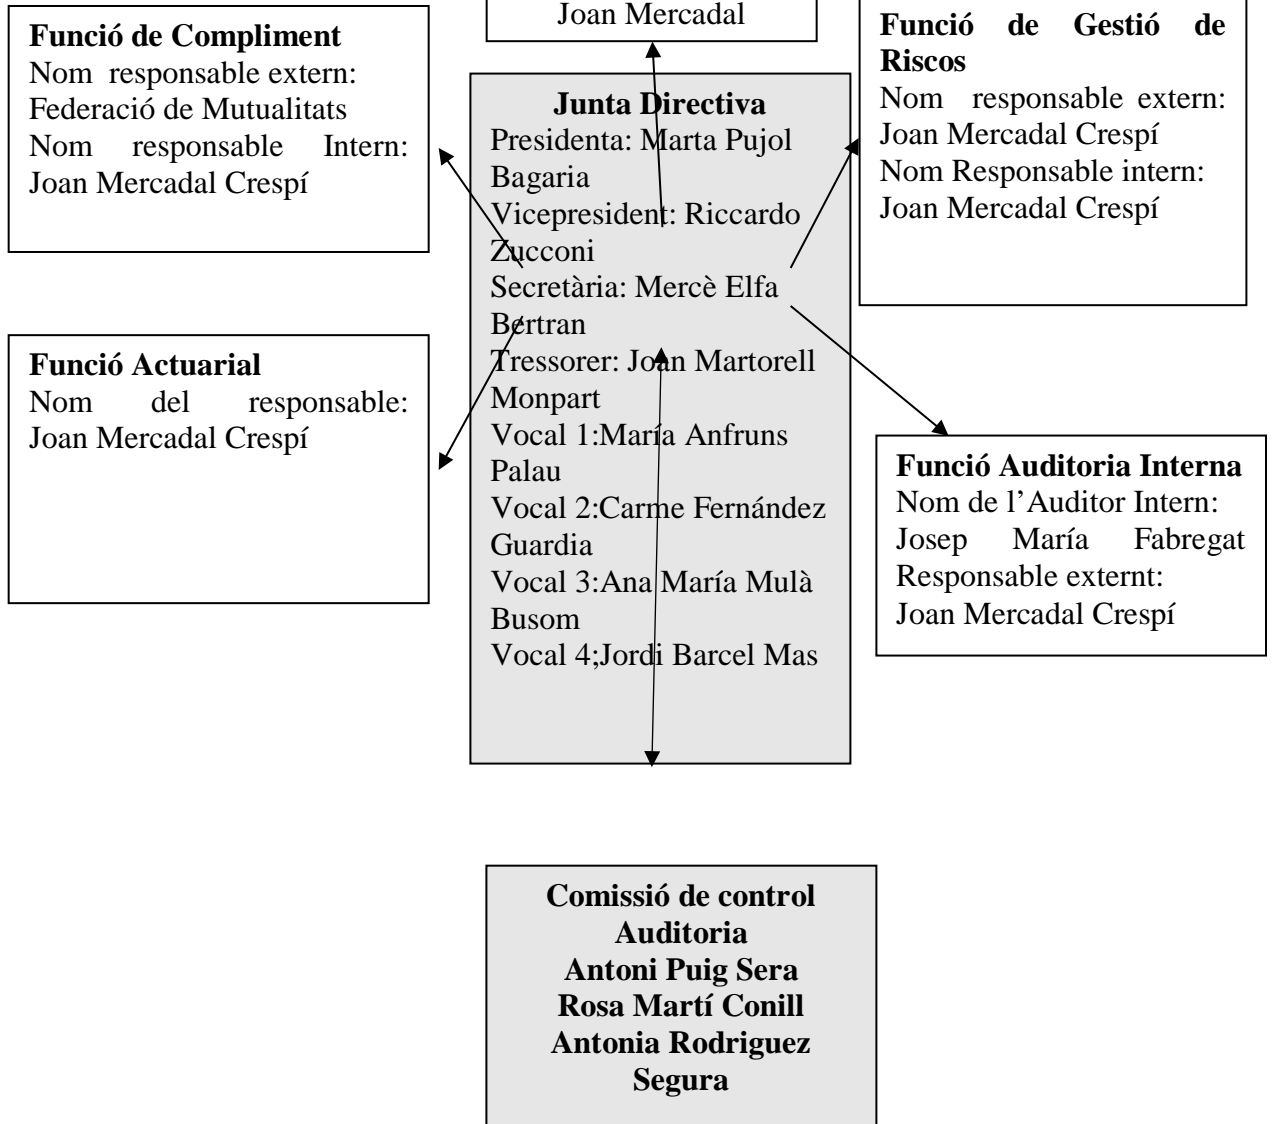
Joan Mercadal

**Funció de Compliment**
Nom responsable extern: Federació de Mutualitats
Nom responsable Intern: Joan Mercadal Crespí

**Junta Directiva**
Presidenta: Marta Pujol Bagaria
Vicepresident: Riccardo Zucconi
Secretària: Mercè Elfa Bertran
Tressorer: Joan Martorell Monpart
Vocal 1:María Anfruns Palau
Vocal 2:Carme Fernández Guardia
Vocal 3:Ana María Mulà Busom
Vocal 4;Jordi Barcel Mas

**Funció de Gestió de Riscos**
Nom responsable extern: Joan Mercadal Crespí
Nom Responsable intern: Joan Mercadal Crespí

**Funció Actuarial**
Nom del responsable: Joan Mercadal Crespí

**Funció Auditoria Interna**
Nom de l'Auditor Intern: Josep María Fabregat
Responsable externt: Joan Mercadal Crespí

**Comissió de control Auditoria**
**Antoni Puig Sera**
**Rosa Martí Conill**
**Antonia Rodriguez Segura**